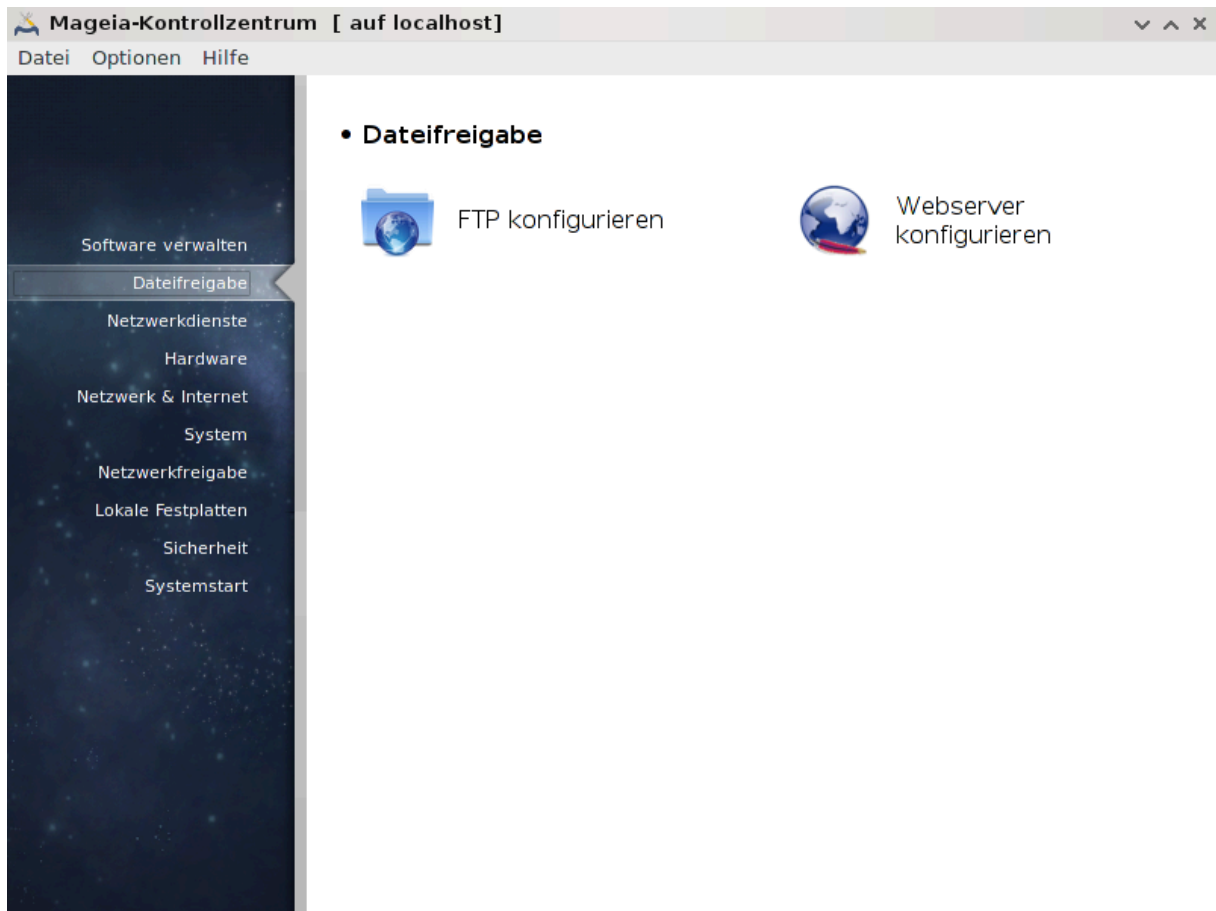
Mageia-Kontrollzentrum [ auf localhost]

Datei Optionen Hilfe

Software verwalten
Dateifreigabe
Netzwerkdienste
Hardware
Netzwerk & Internet
System
Netzwerkfreigabe
Lokale Festplatten
Sicherheit
Systemstart

• Dateifreigabe

FTP konfigurieren

Webserver konfigurieren